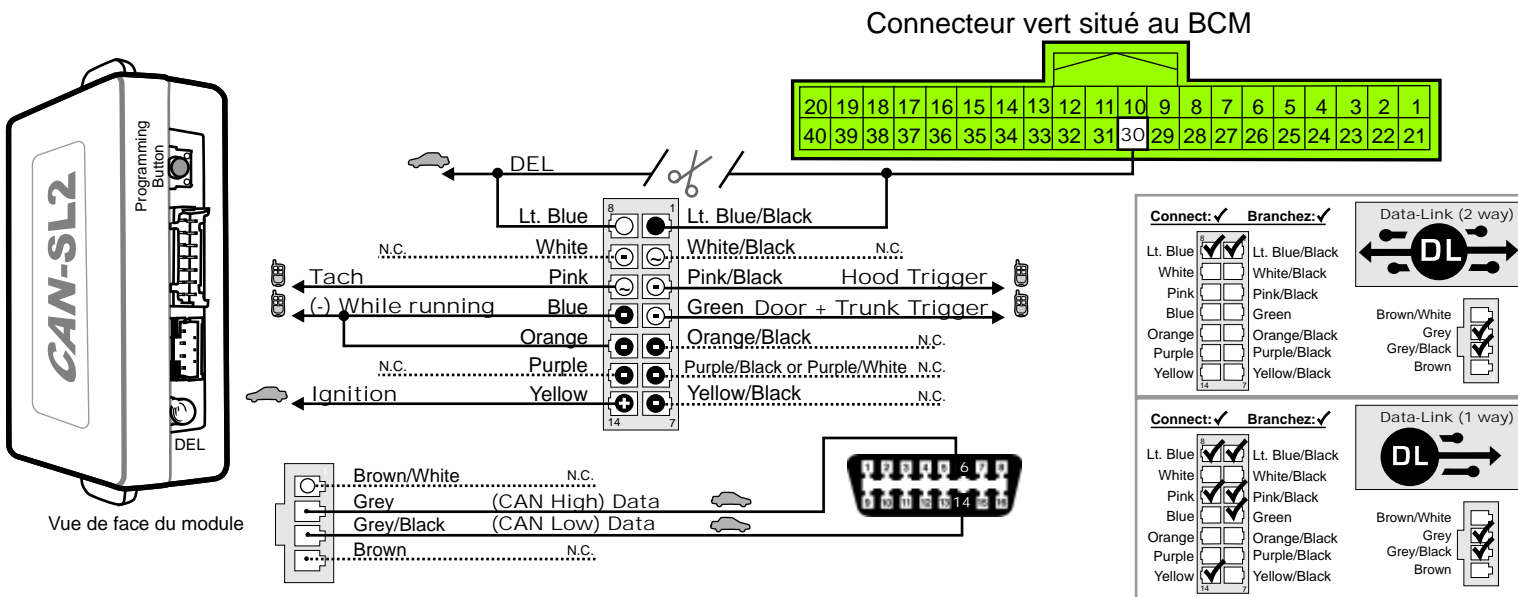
Connecteur vert situé au BCM

| 20 | 19 | 18 | 17 | 16 | 15 | 14 | 13 | 12 | 11 | 10 | 9 | 8 | 7 | 6 | 5 | 4 | 3 | 2 | 1 |
|---|---|---|---|---|---|---|---|---|---|---|---|---|---|---|---|---|---|---|---|
| 40 | 39 | 38 | 37 | 36 | 35 | 34 | 33 | 32 | 31 | 30 | 29 | 28 | 27 | 26 | 25 | 24 | 23 | 22 | 21 |

CAN-SL2

Programming Button

DEL

Vue de face du module

DEL

8 1

Lt. Blue Lt. Blue/Black

N.C. White White/Black N.C.

Tach Pink Pink/Black Hood Trigger

(-) While running Blue Green Door + Trunk Trigger

Orange Orange/Black N.C.

N.C. Purple Purple/Black or Purple/White N.C.

Ignition Yellow Yellow/Black N.C.

14 7

Brown/White N.C.

Grey (CAN High) Data

Grey/Black (CAN Low) Data

Brown N.C.

1 2 3 4 5 6 7 8
9 10 11 12 13 14 15 16

Connect: ✓ Branchez: ✓

Data-Link (2 way)

DL

Lt. Blue Lt. Blue/Black
White White/Black
Pink Pink/Black
Blue Green
Orange Orange/Black
Purple Purple/Black
Yellow Yellow/Black

8 1
14 7

Brown/White
Grey
Grey/Black
Brown

Connect: ✓ Branchez: ✓

Data-Link (1 way)

DL

Lt. Blue Lt. Blue/Black
White White/Black
Pink Pink/Black
Blue Green
Orange Orange/Black
Purple Purple/Black
Yellow Yellow/Black

8 1
14 7

Brown/White
Grey
Grey/Black
Brown